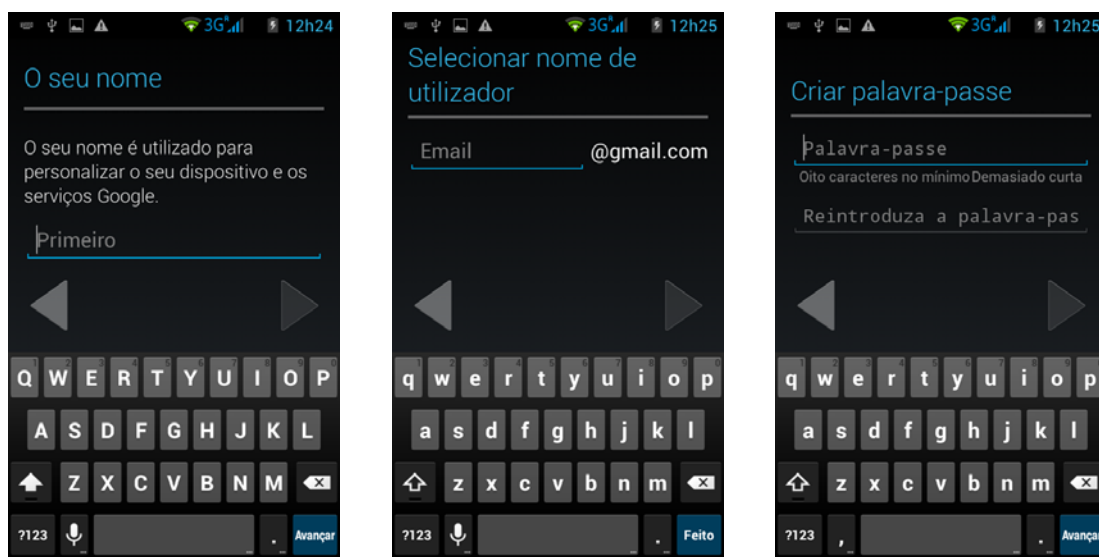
3G 12h24

O seu nome

O seu nome é utilizado para personalizar o seu dispositivo e os serviços Google.

Primeiro

Q W E R T Y U I O P
A S D F G H J K L
Z X C V B N M
?123 . Avançar

3G 12h25

Selecionar nome de utilizador

Email @gmail.com

q w e r t y u i o p
a s d f g h j k l
z x c v b n m
?123 . Feito

3G 12h25

Criar palavra-passe

Palavra-passe

Oito caracteres no mínimo Demasiado curta

Reintroduza a palavra-pas

q w e r t y u i o p
a s d f g h j k l
z x c v b n m
?123 , . Avançar